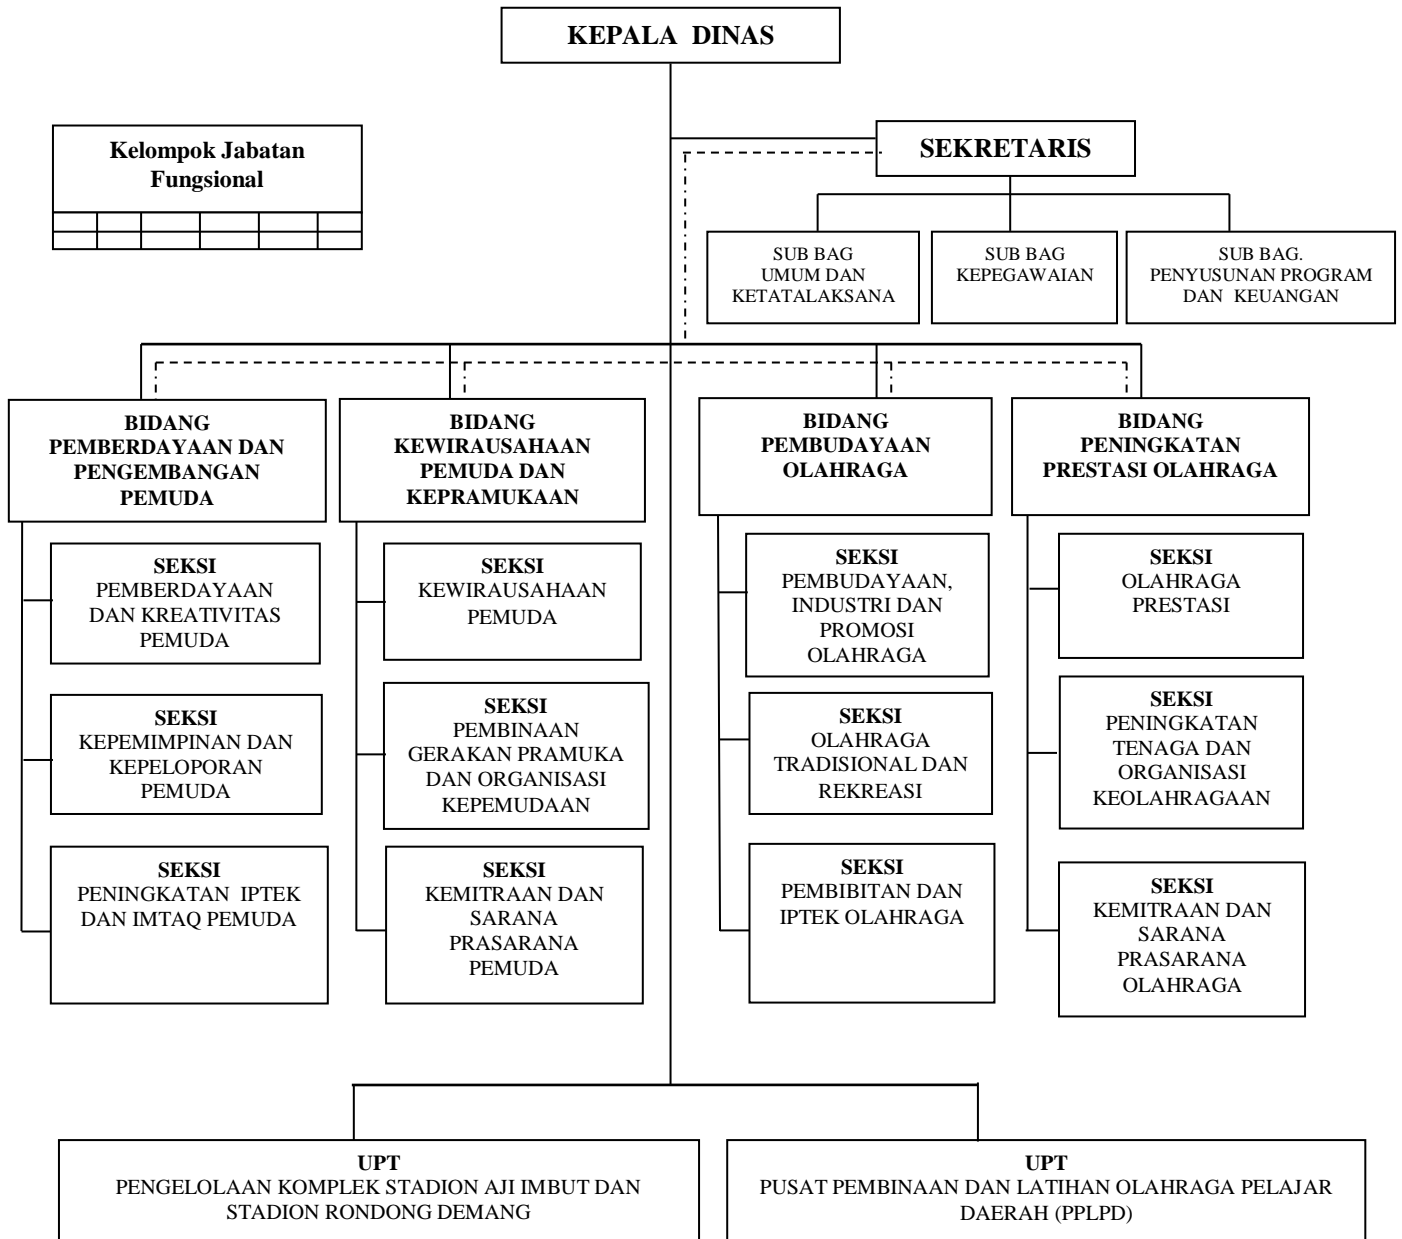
KEPALA DINAS

Kelompok Jabatan Fungsional

SEKRETARIS

SUB BAG UMUM DAN KETATALAKSANA

SUB BAG KEPEGAWAIAN

SUB BAG. PENYUSUNAN PROGRAM DAN KEUANGAN

BIDANG PEMBERDAYAAN DAN PENGEMBANGAN PEMUDA

SEKSI PEMBERDAYAAN DAN KREATIVITAS PEMUDA

SEKSI KEPEMIMPINAN DAN KEPELOPORAN PEMUDA

SEKSI PENINGKATAN IPTEK DAN IMTAQ PEMUDA

BIDANG KEWIRAUSAHAAN PEMUDA DAN KEPRAMUKAAN

SEKSI KEWIRAUSAHAAN PEMUDA

SEKSI PEMBINAAN GERAKAN PRAMUKA DAN ORGANISASI KEPEMUDAAN

SEKSI KEMITRAAN DAN SARANA PRASARANA PEMUDA

BIDANG PEMBUDAYAAN OLAHRAGA

SEKSI PEMBUDAYAAN, INDUSTRI DAN PROMOSI OLAHRAGA

SEKSI OLAHRAGA TRADISIONAL DAN REKREASI

SEKSI PEMBIBITAN DAN IPTEK OLAHRAGA

BIDANG PENINGKATAN PRESTASI OLAHRAGA

SEKSI OLAHRAGA PRESTASI

SEKSI PENINGKATAN TENAGA DAN ORGANISASI KEOLAHRAGAAN

SEKSI KEMITRAAN DAN SARANA PRASARANA OLAHRAGA

UPT PENGELOLAAN KOMPLEK STADION AJI IMBUT DAN STADION RONDONG DEMANG

UPT PUSAT PEMBINAAN DAN LATIHAN OLAHRAGA PELAJAR DAERAH (PPLPD)